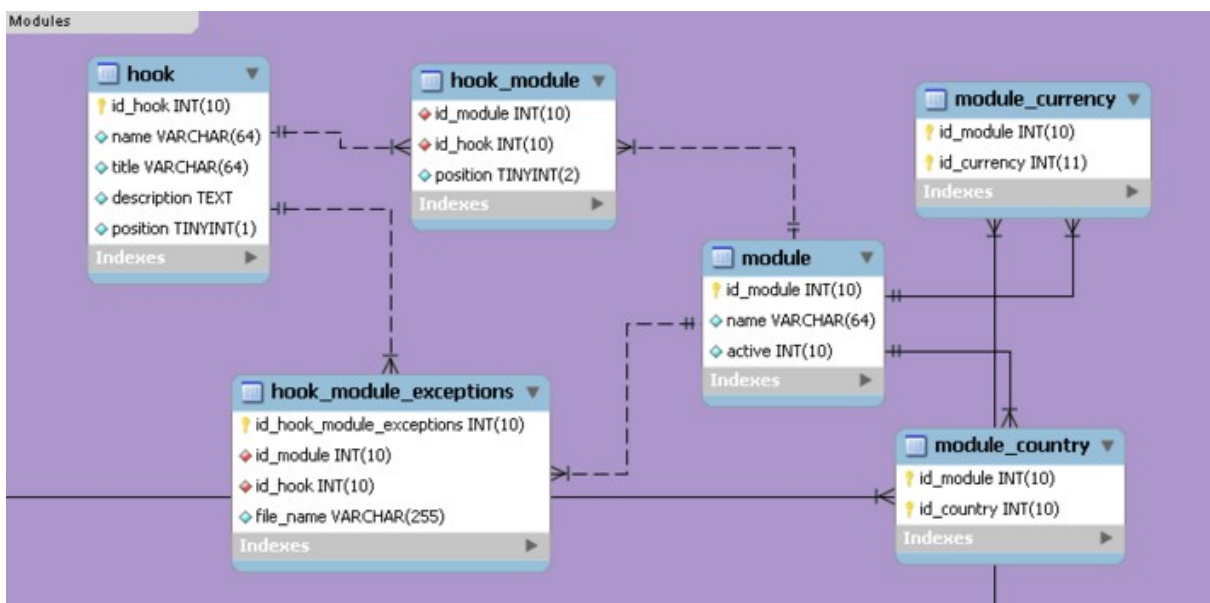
Modules

hook
id_hook INT(10)
name VARCHAR(64)
title VARCHAR(64)
description TEXT
position TINYINT(1)
Indexes

hook_module
id_module INT(10)
id_hook INT(10)
position TINYINT(2)
Indexes

module_currency
id_module INT(10)
id_currency INT(11)
Indexes

module
id_module INT(10)
name VARCHAR(64)
active INT(10)
Indexes

hook_module_exceptions
id_hook_module_exceptions INT(10)
id_module INT(10)
id_hook INT(10)
file_name VARCHAR(255)
Indexes

module_country
id_module INT(10)
id_country INT(10)
Indexes